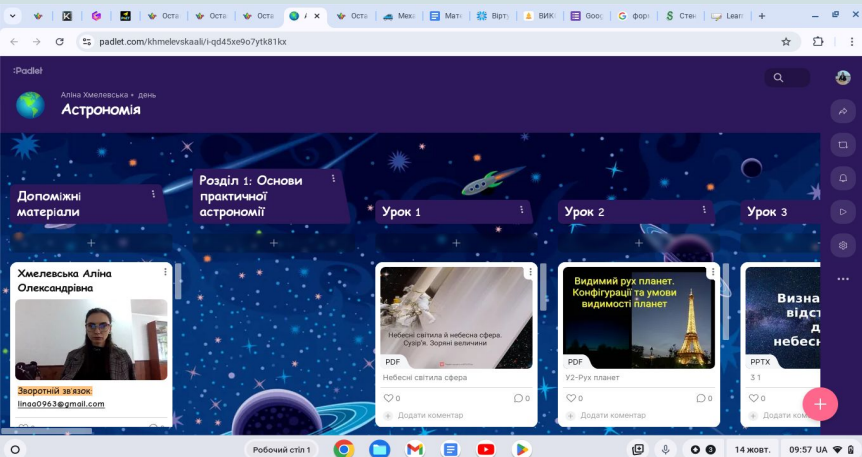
Оста Оста Оста А Оста Меха Мате Віртч ВИК Goo форм Стем Learn

padlet.com/khmelevskaali/i-qd45xe9o7ytk81kx

:Padlet

Аліна Хмелевська • день

Астрономія

Допоміжні матеріали

Розділ 1: Основи практичної астрономії

Урок 1

Урок 2

Урок 3

Хмелевська Аліна Олександрівна

Зворотній зв'язок

linaa0963@gmail.com

Небесні світила й небесна сфера. Сузір'я. Зоряні величини

PDF

Небесні світила сфера

0

0

Додати коментар

Видимий рух планет. Конфігурації та умови видимості планет

PDF

У2-Рух планет

0

0

Додати коментар

Визна відст д небесн

PPTX

3 1

0

Робочий стіл 1

14 жовт.

09:57 UA